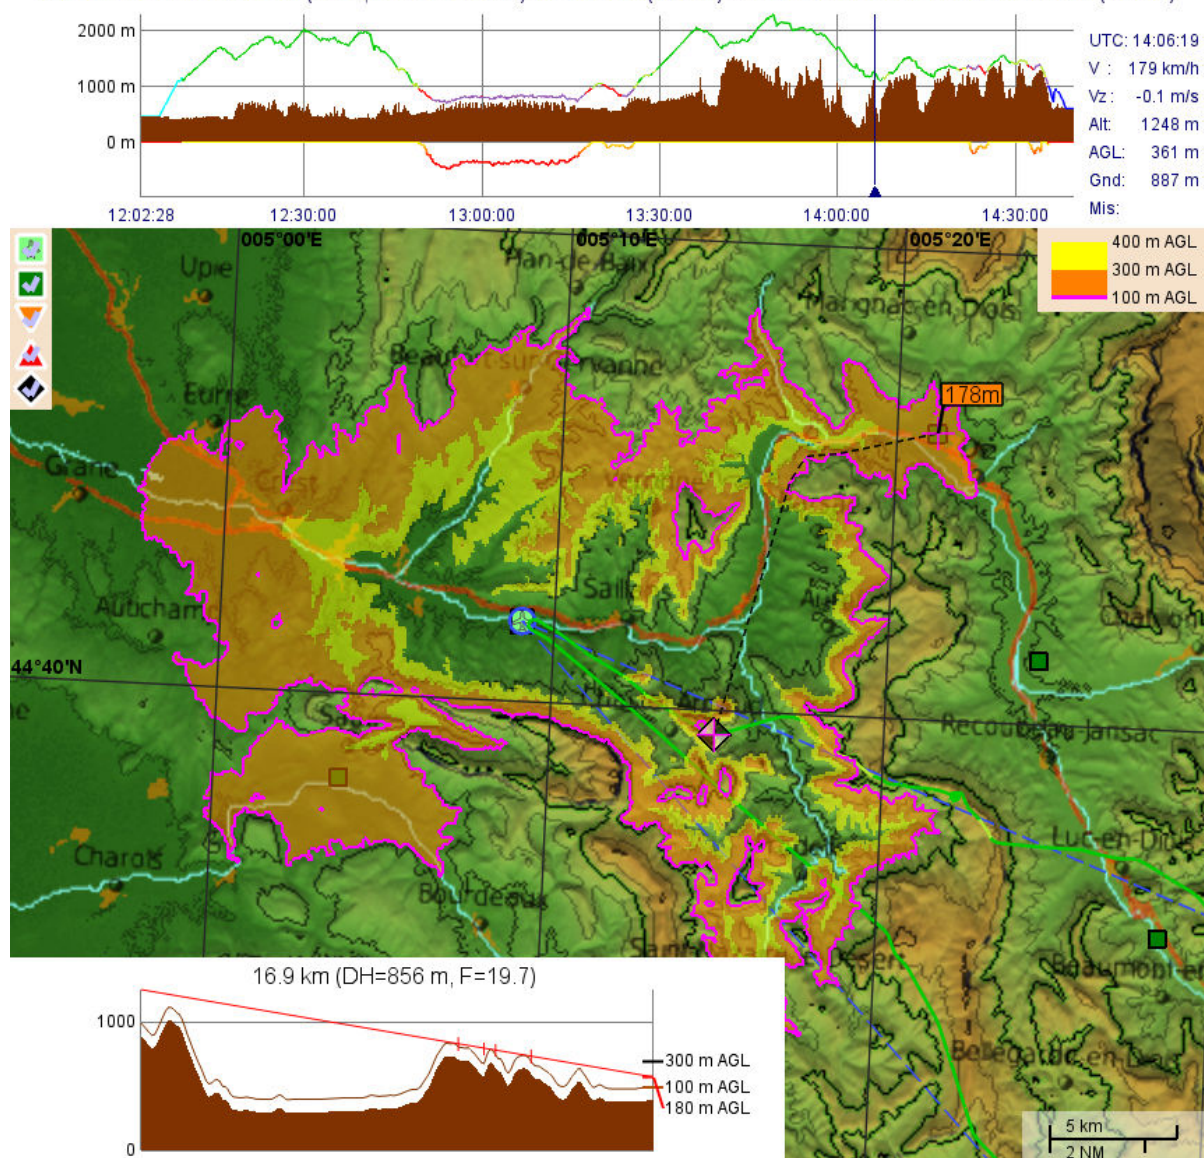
2000 m
1000 m
0 m
12:02:28 12:30:00 13:00:00 13:30:00 14:00:00 14:30:00

UTC: 14:06:19
V : 179 km/h
Vz : -0.1 m/s
Alt: 1248 m
AGL: 361 m
Gnd: 887 m
Mis:

005°00'E 005°10'E 005°20'E

400 m AGL
300 m AGL
100 m AGL

Upie
Plan-de-Baix
Marignac-en-Diois
Beaufort-sur-Gervanne
Eurre
178m
Grane
Crest
Saillans
Aouste
Autichamp
Chamaloc
44°40'N
Recoubeau-Jansac
Soyans
Luc-en-Diois
Charols
Bourdeaux
Saint
Pesein
Beaumont-en
Bellegarde-en-Diois

16.9 km (DH=856 m, F=19.7)
1000
0
300 m AGL
100 m AGL
180 m AGL

5 km
2 NM